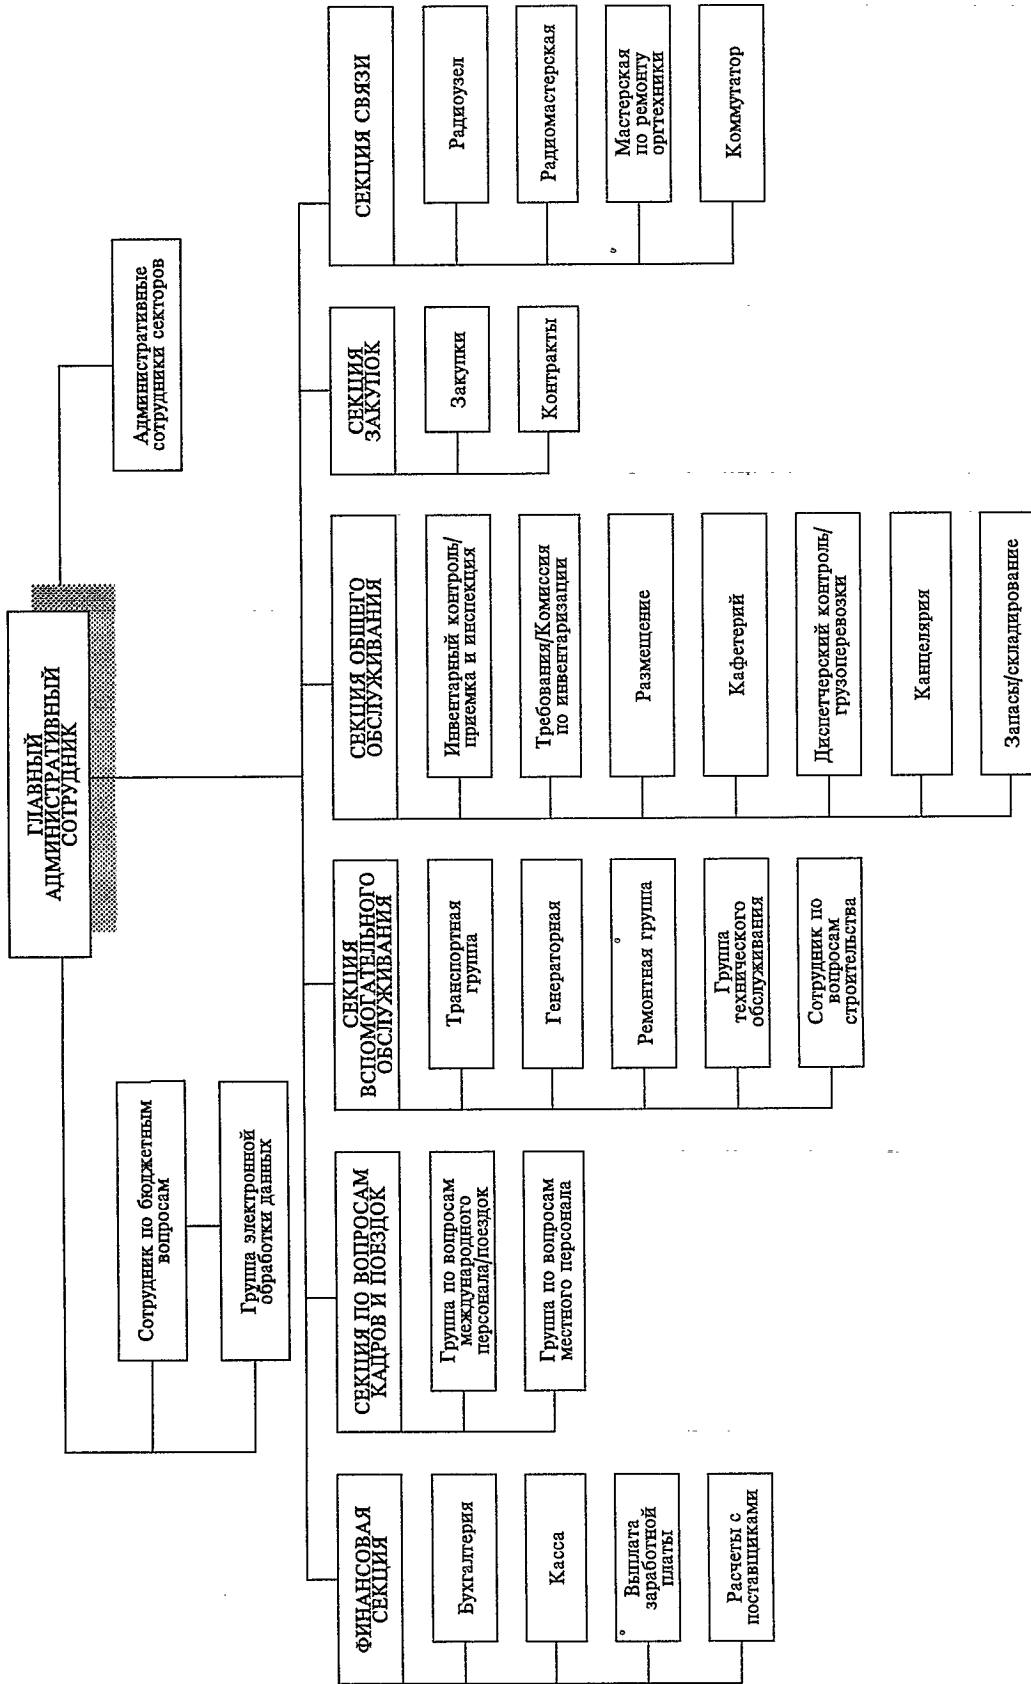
ГЛАВНЫЙ АДМИНИСТРАТИВНЫЙ СОТРУДНИК

Административные сотрудники секторов

Сотрудник по бюджетным вопросам

Группа электронной обработки данных

ФИНАНСОВАЯ СЕКЦИЯ

Бухгалтерия

Касса

Выплата заработной платы

Расчеты с поставщиками

СЕКЦИЯ ПО ВОПРОСАМ КАДРОВ И ПОЕЗДОК

Группа по вопросам международного персонала/поездок

Группа по вопросам местного персонала

СЕКЦИЯ ВСПОМОГАТЕЛЬНОГО ОБСЛУЖИВАНИЯ

Транспортная группа

Генераторная

Ремонтная группа

Группа технического обслуживания

Сотрудник по вопросам строительства

СЕКЦИЯ ОБЩЕГО ОБСЛУЖИВАНИЯ

Инвентарный контроль/приемка и инспекция

Требования/Комиссия по инвентаризации

Размещение

Кафетерий

Диспетчерский контроль/грузоперевозки

Канцелярия

Запасы/складирование

СЕКЦИЯ ЗАКУПОК

Закупки

Контракты

СЕКЦИЯ СВЯЗИ

Радиоузел

Радиомастерская

Мастерская по ремонту оргтехники

Коммутатор